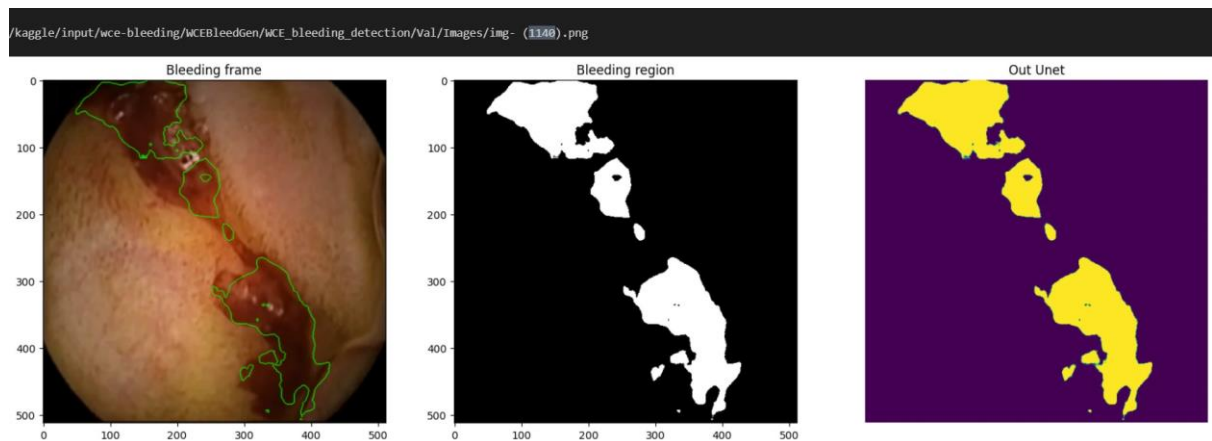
/kaggle/input/wce-bleeding/WCEBleedGen/WCE_bleeding_detection/Val/Images/img- (1140).png

Bleeding frame

0
100
200
300
400
500
0 100 200 300 400 500

Bleeding region

0
100
200
300
400
500
0 100 200 300 400 500

Out Unet